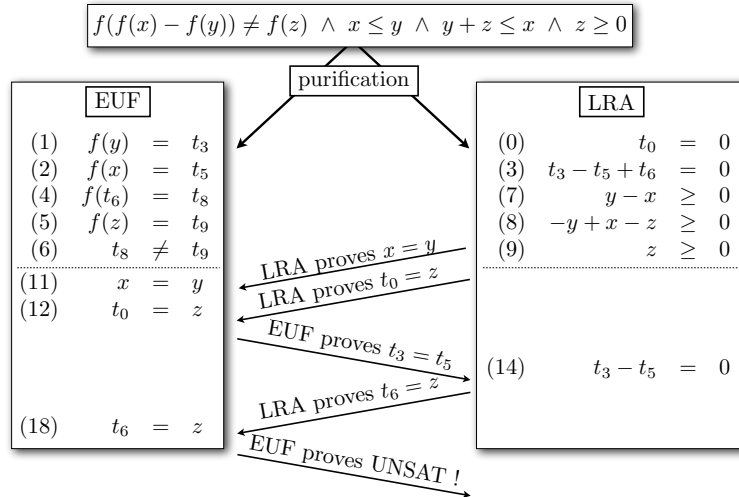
$f(f(x) - f(y)) \neq f(z) \ \wedge \ x \leq y \ \wedge \ y + z \leq x \ \wedge \ z \geq 0$

purification

EUF

| | | | |
|---|---|---|---|
| (1) | $f(y)$ | $=$ | $t_3$ |
| (2) | $f(x)$ | $=$ | $t_5$ |
| (4) | $f(t_6)$ | $=$ | $t_8$ |
| (5) | $f(z)$ | $=$ | $t_9$ |
| (6) | $t_8$ | $\neq$ | $t_9$ |
| (11) | $x$ | $=$ | $y$ |
| (12) | $t_0$ | $=$ | $z$ |
| (18) | $t_6$ | $=$ | $z$ |

LRA

| | | | |
|---|---|---|---|
| (0) | $t_0$ | $=$ | $0$ |
| (3) | $t_3 - t_5 + t_6$ | $=$ | $0$ |
| (7) | $y - x$ | $\geq$ | $0$ |
| (8) | $-y + x - z$ | $\geq$ | $0$ |
| (9) | $z$ | $\geq$ | $0$ |
| (14) | $t_3 - t_5$ | $=$ | $0$ |

LRA proves $x = y$

LRA proves $t_0 = z$

EUF proves $t_3 = t_5$

LRA proves $t_6 = z$

EUF proves UNSAT !